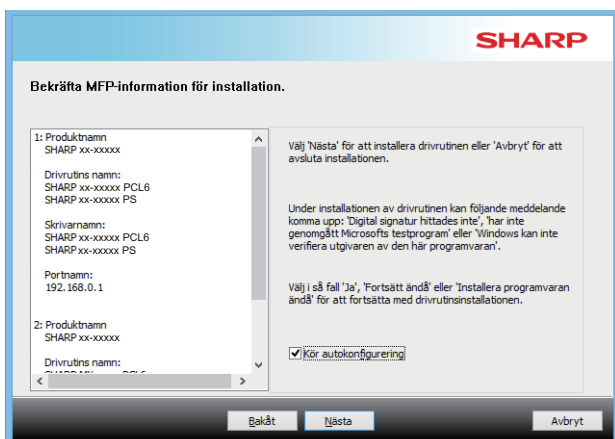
SHARP

Bekräfta MFP-information för installation.

1: Produktnamn
SHARP xx-xxxxx

Drivrutins namn:
SHARP xx-xxxxx PCL6
SHARP xx-xxxxx PS

Skrivarnamn:
SHARP xx-xxxxx PCL6
SHARP xx-xxxxx PS

Portnamn:
192.168.0.1

2: Produktnamn
SHARP xx-xxxxx

Drivrutins namn:
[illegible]

Välj 'Nästa' för att installera drivrutinen eller 'Avbryt' för att avsluta installationen.

Under installationen av drivrutinen kan följande meddelande komma upp: 'Digital signatur hittades inte', 'har inte genomgått Microsofts testprogram' eller 'Windows kan inte verifiera utgivaren av den här programvaran'.

Välj i så fall 'Ja', 'Fortsätt ändå' eller 'Installera programvaran ändå' för att fortsätta med drivrutinsinstallationen.

Kör autokonfigurering

Bakåt Nästa Avbryt